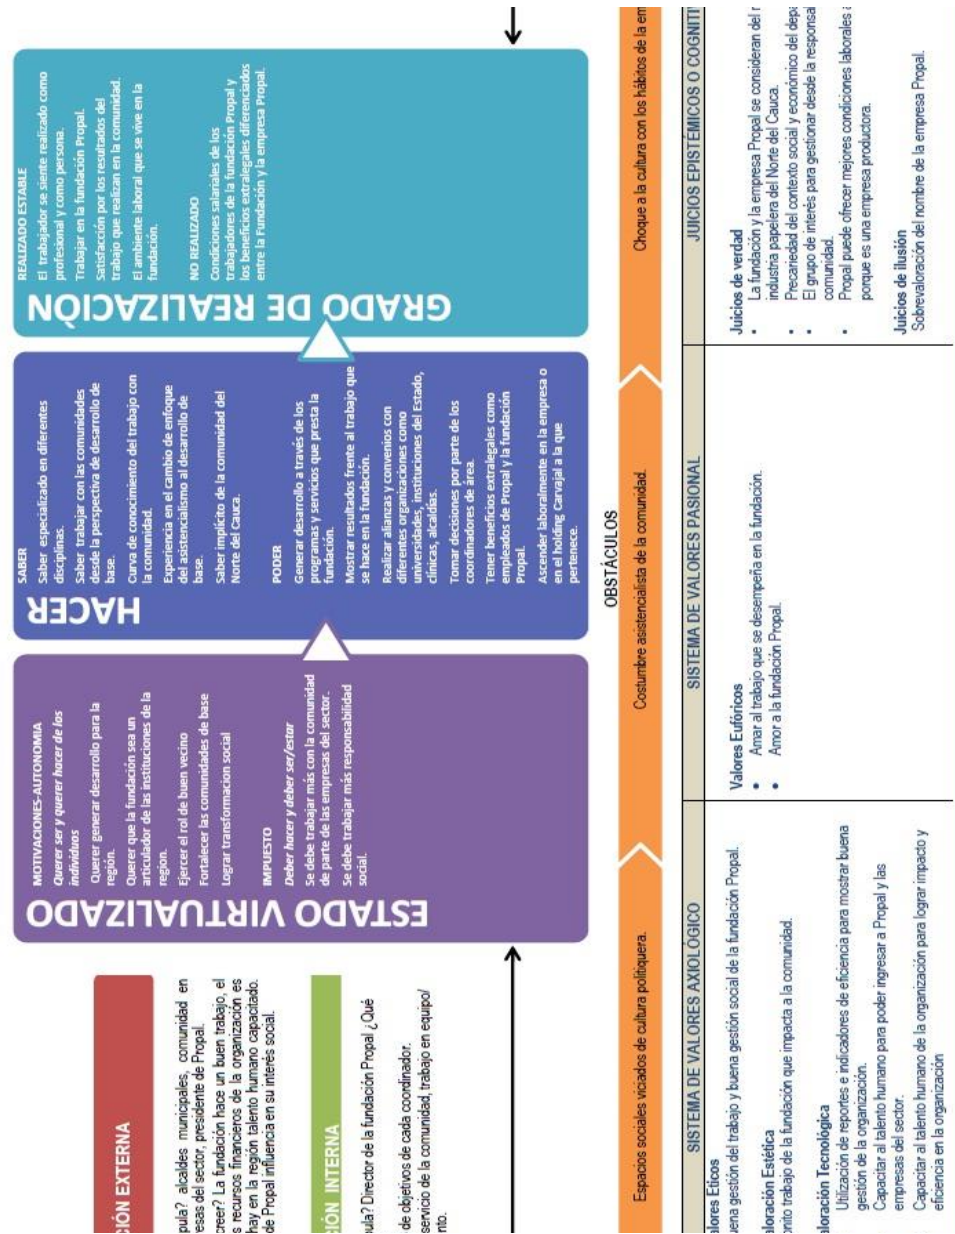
ESTADO VIRTUALIZADO

MOTIVACIONES-AUTONOMIA
Querer ser y querer hacer de los individuos
Querer generar desarrollo para la región.
Querer que la fundación sea un articulador de las instituciones de la región.
Ejercer el rol de buen vecino
Fortalecer las comunidades de base
Lograr transformacion social

IMPUESTO
Deber hacer y deber ser/estar
Se debe trabajar más con la comunidad de parte de las empresas del sector.
Se debe trabajar más responsabilidad social.

HACER

SABER
Saber especializado en diferentes disciplinas.
Saber trabajar con las comunidades desde la perspectiva de desarrollo de base.
Curva de conocimiento del trabajo con la comunidad.
Experiencia en el cambio de enfoque del asistencialismo al desarrollo de base.
Saber implícito de la comunidad del Norte del Cauca.

PODER
Generar desarrollo a través de los programas y servicios que presta la fundación.
Mostrar resultados frente al trabajo que se hace en la fundación.
Realizar alianzas y convenios con diferentes organizaciones como universidades, instituciones del Estado, clínicas, alcaldías.
Tomar decisiones por parte de los coordinadores de área.
Tener beneficios extralegales como empleados de Propal y la fundación Propal.
Ascender laboralmente en la empresa o en el holding Carvajal a la que pertenece.

GRADO DE REALIZACIÓN

REALIZADO ESTABLE
El trabajador se siente realizado como profesional y como persona.
Trabajar en la fundación Propal.
Satisfacción por los resultados del trabajo que realizan en la comunidad.
El ambiente laboral que se vive en la fundación.

NO REALIZADO
Condiciones salariales de los trabajadores de la fundación Propal y los beneficios extralegales diferenciados entre la Fundación y la empresa Propal.

CIÓN EXTERNA

pula? alcaldes municipales, comunidad en esas del sector, presidente de Propal.
creer? La fundación hace un buen trabajo, el s recursos financieros de la organización es hay en la región talento humano capacitado. de Propal influencia en su interés social.

CIÓN INTERNA

pula? Director de la fundación Propal ¿Qué
de objetivos de cada coordinador.
servicio de la comunidad, trabajo en equipo/
nto.

OBSTÁCULOS
Espacios sociales viciados de cultura politiquera.
Costumbre asistencialista de la comunidad.
Choque a la cultura con los hábitos de la em

SISTEMA DE VALORES AXIOLÓGICO
alores Eticos
uena gestión del trabajo y buena gestión social de la fundación Propal.
aloración Estética
onito trabajo de la fundación que impacta a la comunidad.
aloración Tecnológica
Utilización de reportes e indicadores de eficiencia para mostrar buena gestión de la organización.
Capacitar al talento humano para poder ingresar a Propal y las empresas del sector.
Capacitar al talento humano de la organización para lograr impacto y eficiencia en la organización

SISTEMA DE VALORES PASIONAL
Valores Eufóricos
• Amar al trabajo que se desempeña en la fundación.
• Amor a la fundación Propal.

JUICIOS EPISTÉMICOS O COGNITI
Juicios de verdad
• La fundación y la empresa Propal se consideran del r industria papelera del Norte del Cauca.
• Precariedad del contexto social y económico del depa
• El grupo de interés para gestionar desde la responsal comunidad.
• Propal puede ofrecer mejores condiciones laborales a porque es una empresa productora.
Juicios de ilusión
Sobrevaloración del nombre de la empresa Propal.